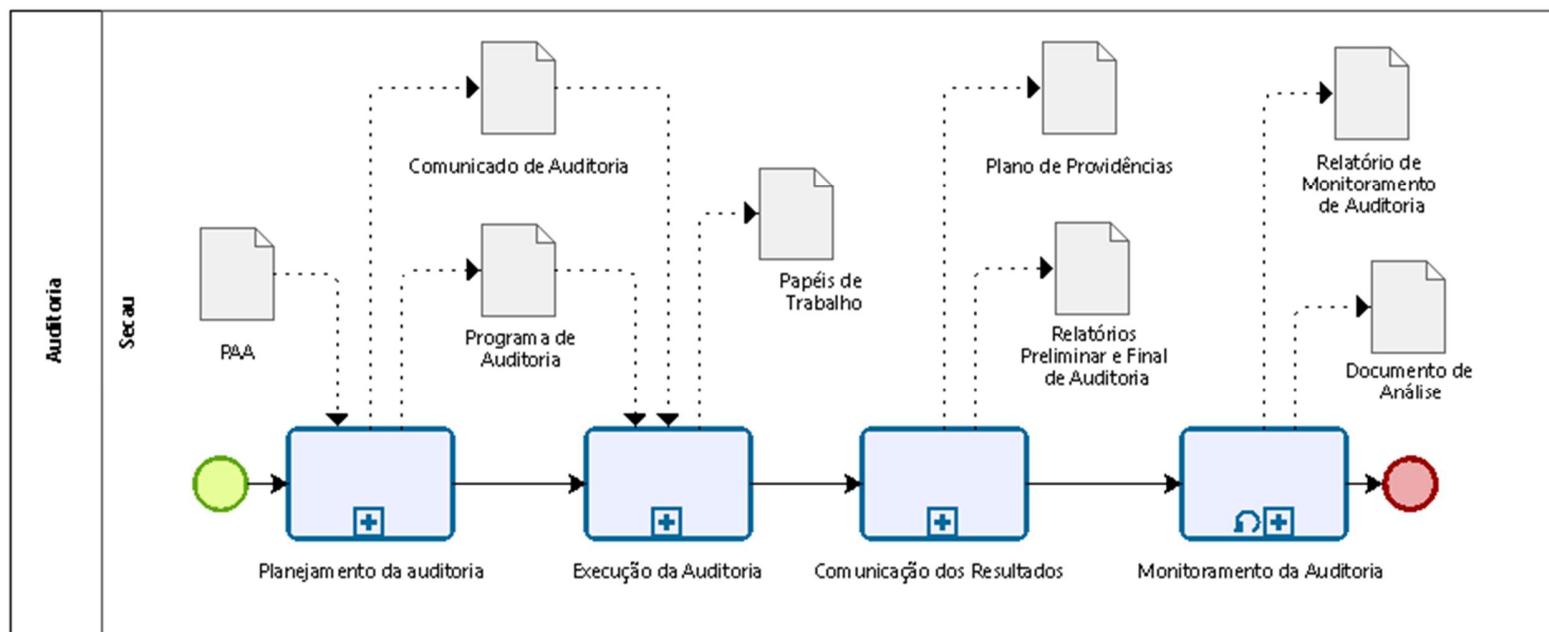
Auditoria

Secau

Comunicado de Auditoria

Plano de Providências

Relatório de Monitoramento de Auditoria

PAA

Programa de Auditoria

Papéis de Trabalho

Relatórios Preliminar e Final de Auditoria

Documento de Análise

Planejamento da auditoria

Execução da Auditoria

Comunicação dos Resultados

Monitoramento da Auditoria